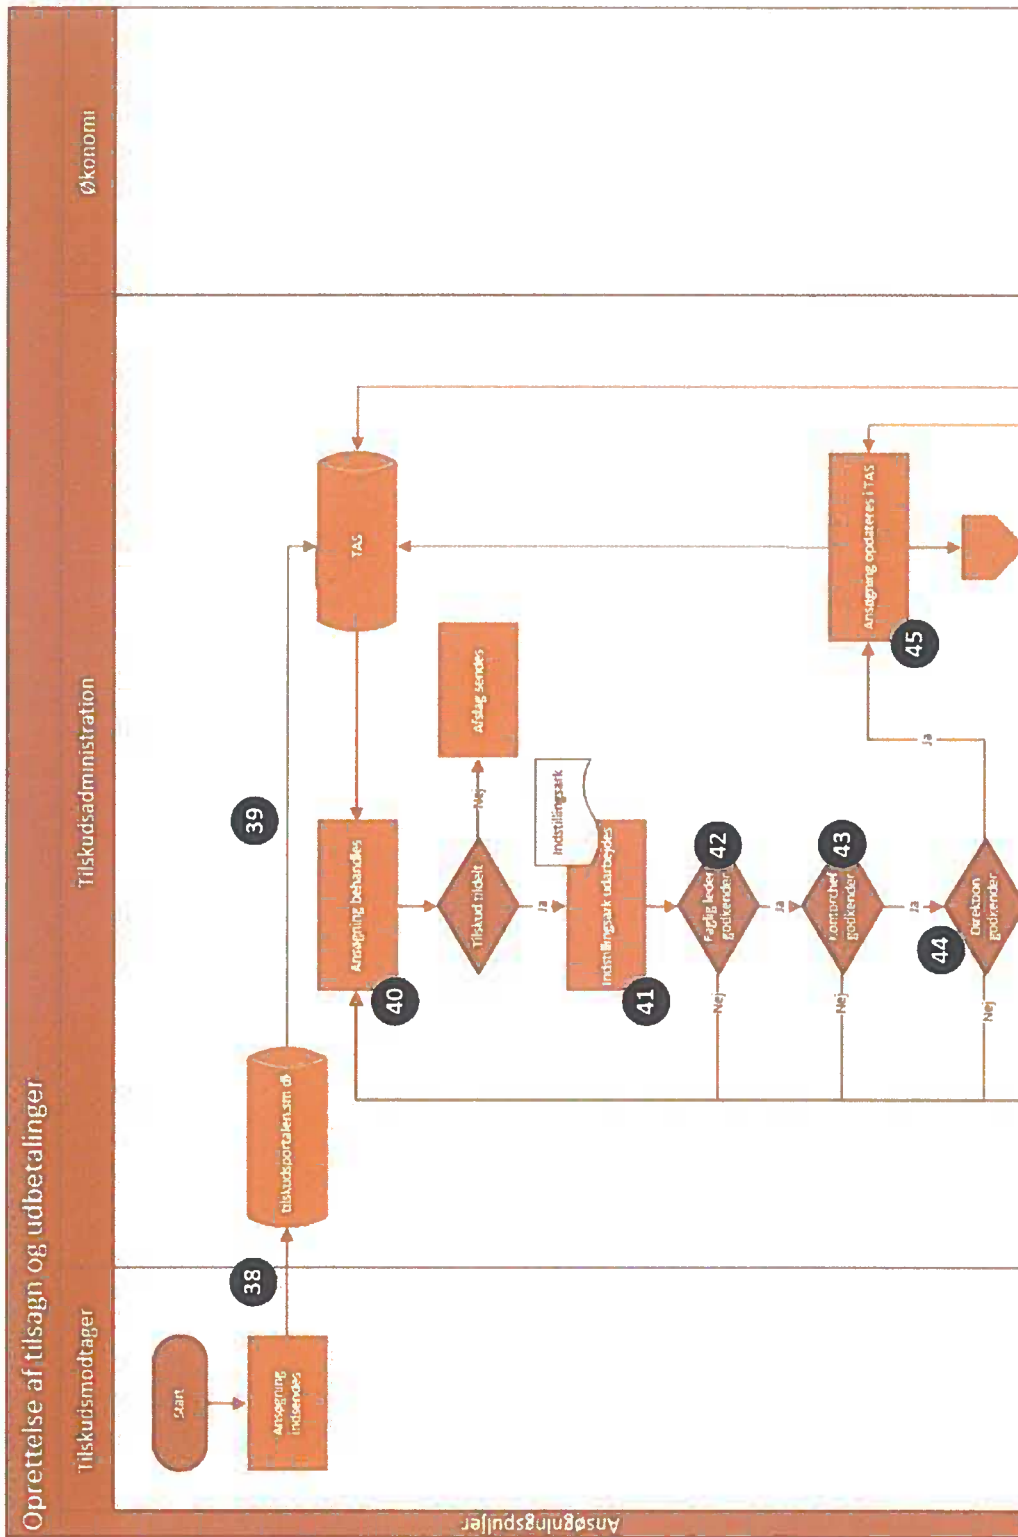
Oprettelse af tilsagn og udbetalinger

Tilskudsmodtager

Tilskudsadministration

Økonomi

Ansøgningspuljer

Start

Ansøgning indsendes

38

tilskudsportalen.sm.dk

39

TAS

Ansøgning behandles

40

Tilskud tildelt

Nej

Afslag sendes

Ja

Indstillingsark

Indstillingsark udarbejdes

41

Faglig leder godkender

42

Ja

Nej

Kontorchef godkender

43

Ja

Nej

Direktion godkender

44

Nej

Ja

Ansøgning opdateres i TAS

45